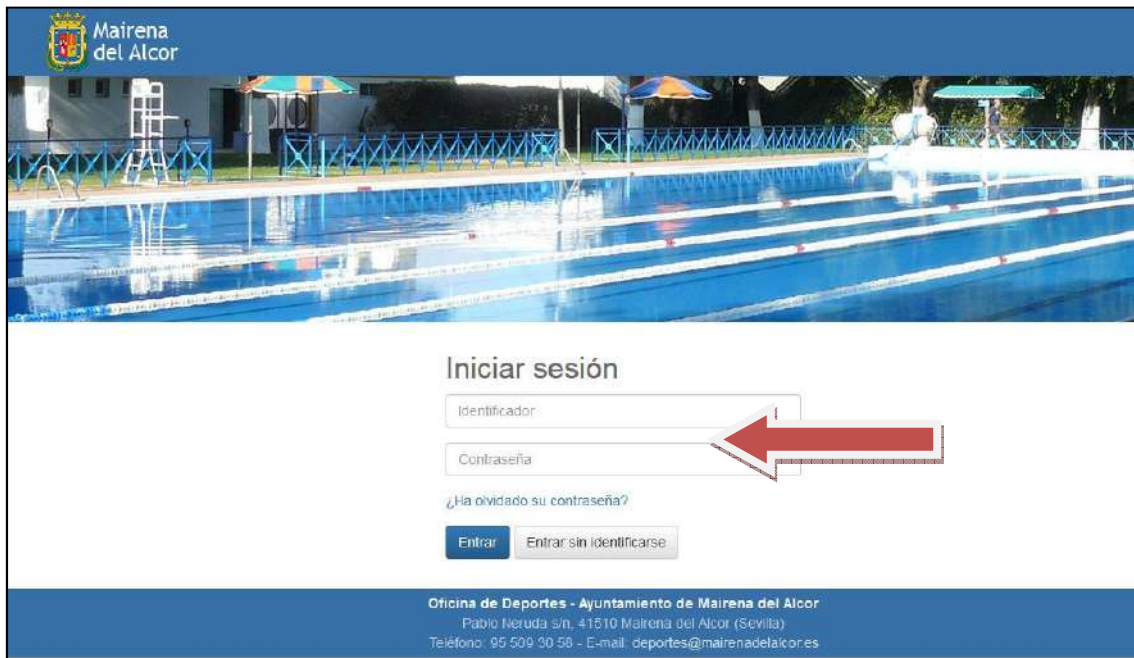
Mairena del Alcor

Iniciar sesión

Identificador

Contraseña

¿Ha olvidado su contraseña?

Entrar

Entrar sin identificarse

Oficina de Deportes - Ayuntamiento de Mairena del Alcor
Pablo Neruda s/n, 41510 Mairena del Alcor (Sevilla)
Teléfono: 95 509 30 58 - E-mail: deportes@mairenadelalcor.es